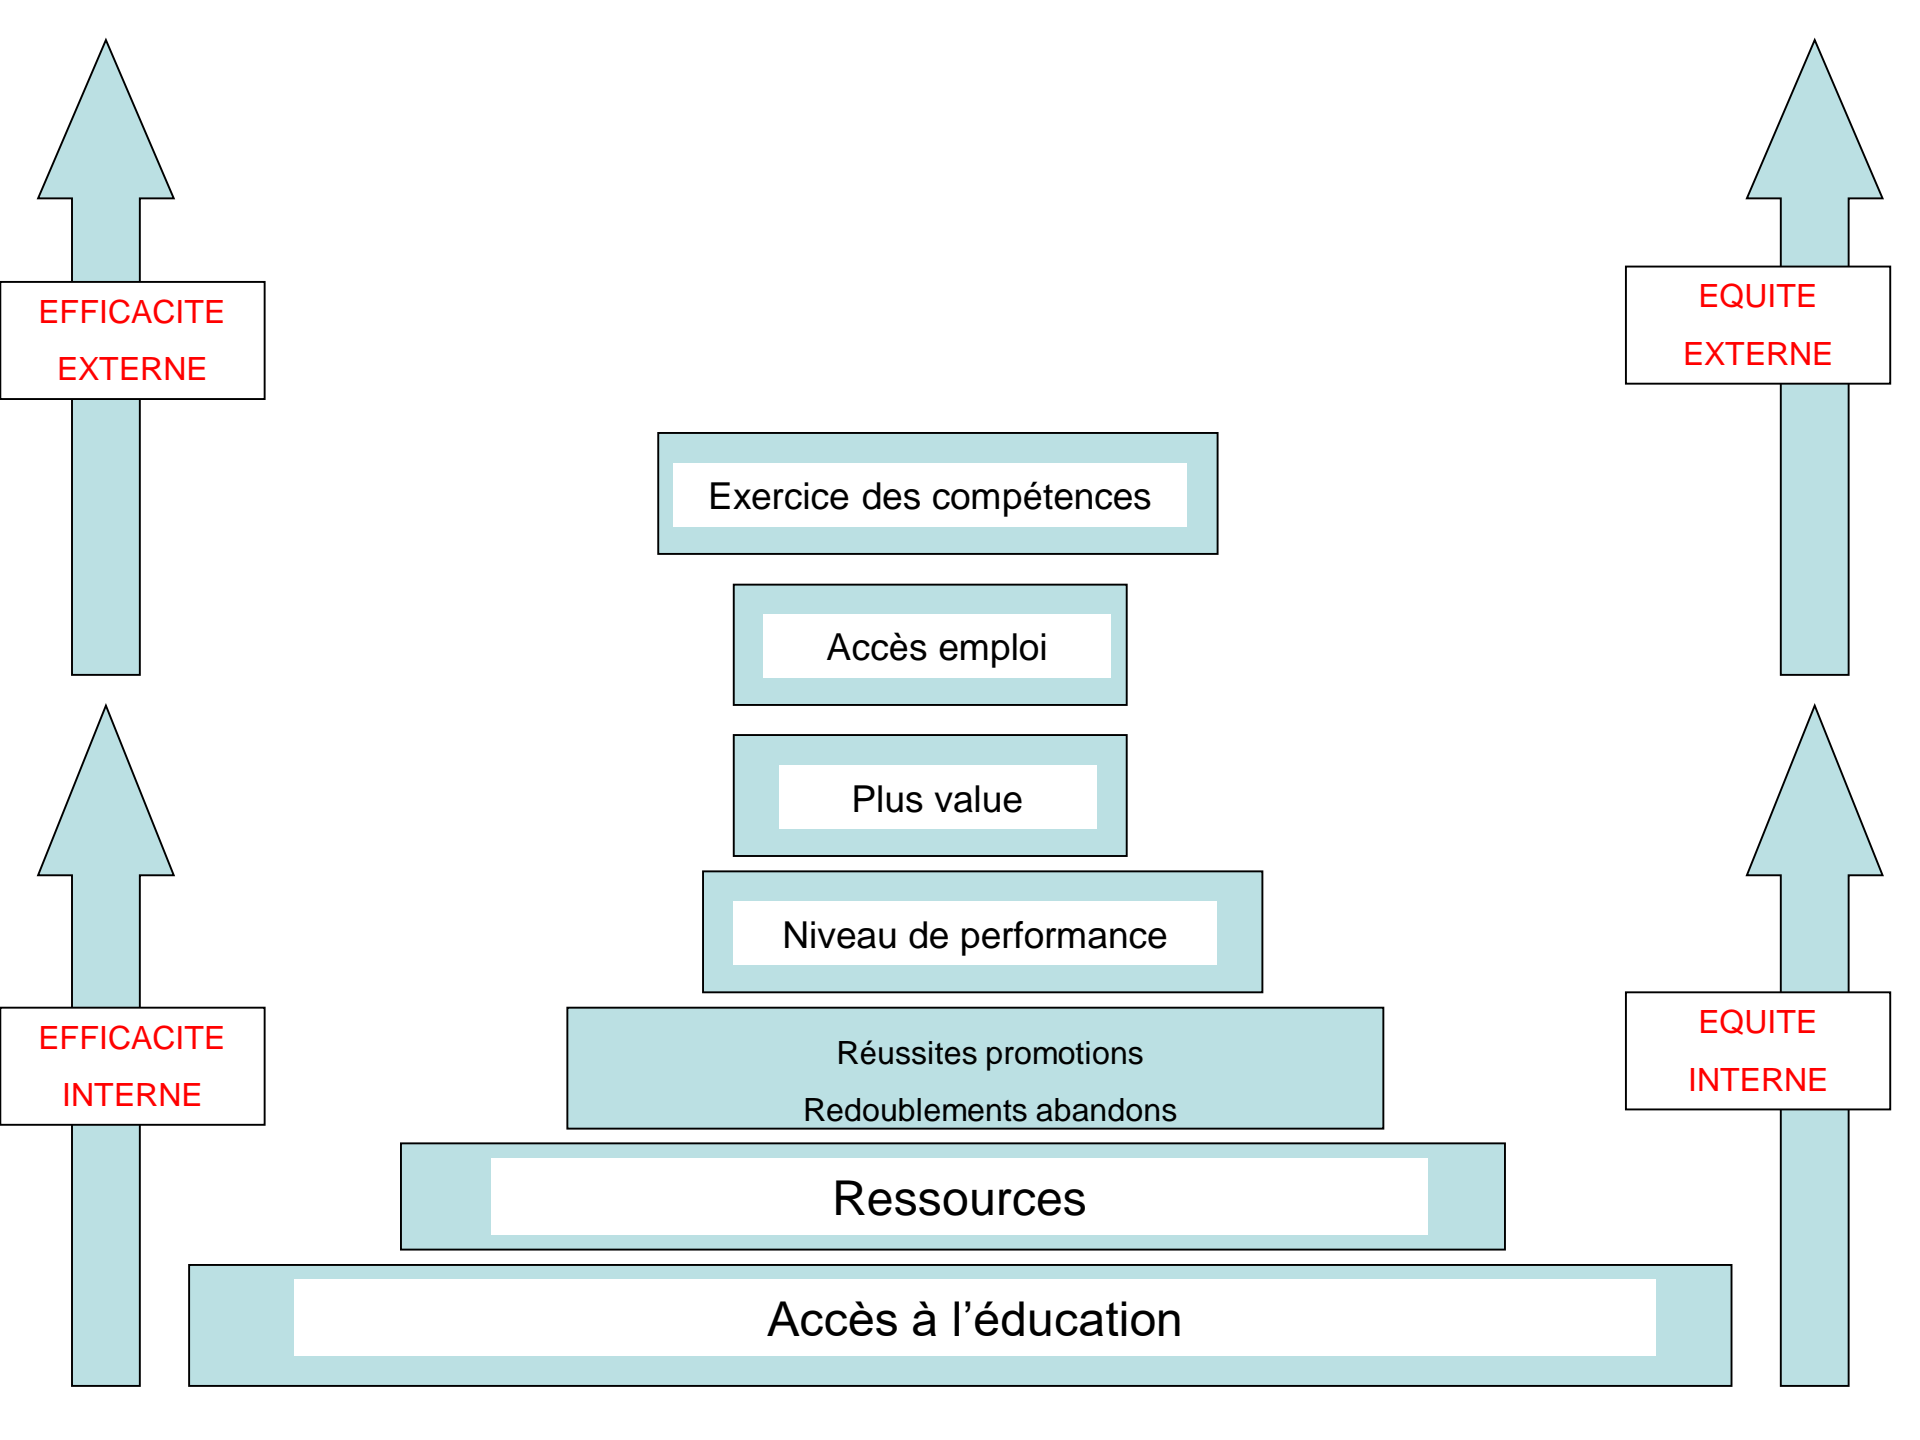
EFFICACITE
EXTERNE

EQUITE
EXTERNE

Exercice des compétences

Accès emploi

Plus value

Niveau de performance

EFFICACITE
INTERNE

EQUITE
INTERNE

Réussites promotions
Redoublements abandons

Ressources

Accès à l'éducation